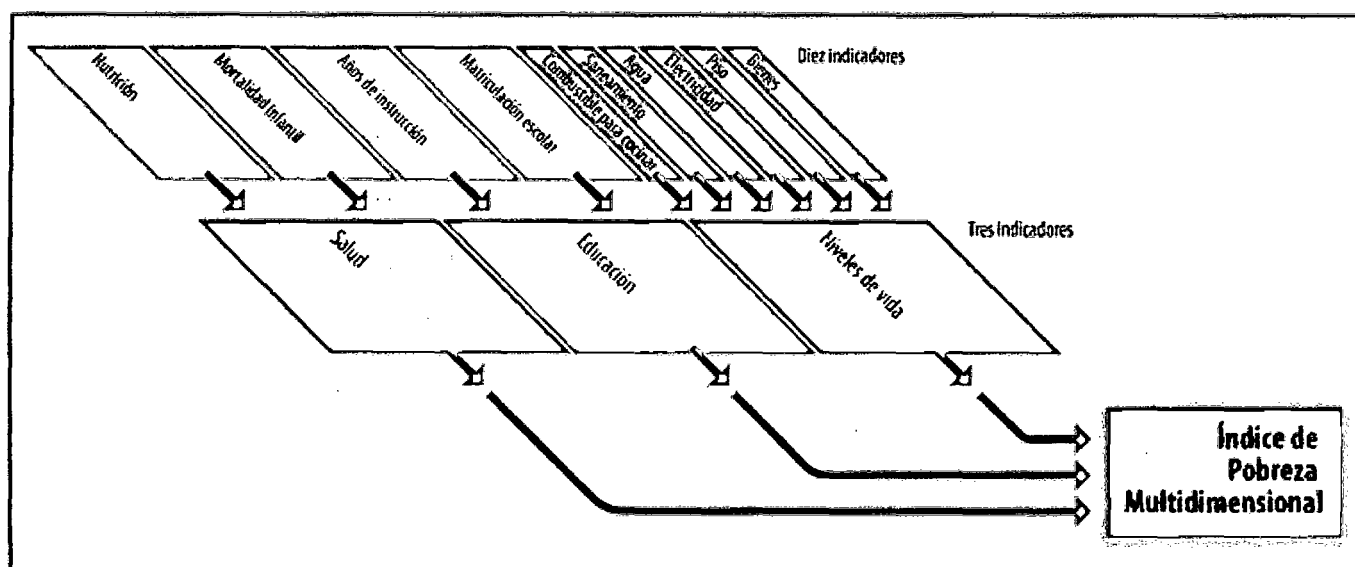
Diez indicadores

Nutrición

Mortalidad infantil

Años de instrucción

Matriculación escolar

Combustible para cocinar

Saneamiento

Agua

Electricidad

Piso

Bienes

Tres indicadores

Salud

Educación

Niveles de vida

Índice de Pobreza Multidimensional